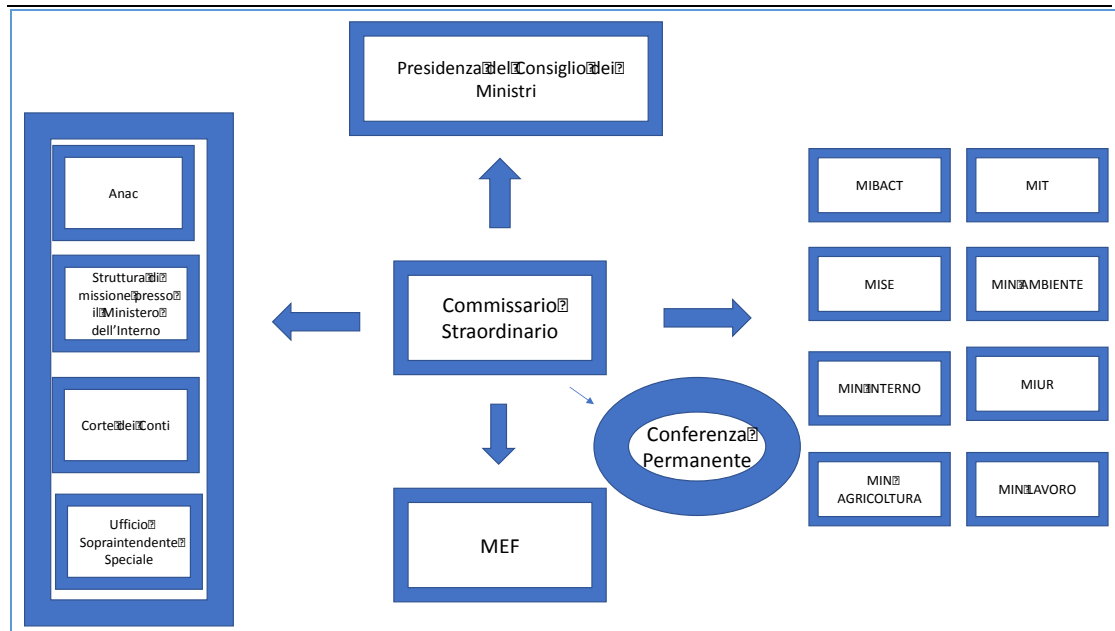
Presidenza del Consiglio dei Ministri

Anac

Struttura di missione presso il Ministero dell'Interno

Corte dei Conti

Ufficio Sopraintendente Speciale

Commissario Straordinario

MEF

Conferenza Permanente

MIBACT

MIT

MISE

MIN AMBIENTE

MIN INTERNO

MIUR

MIN AGRICOLTURA

MIN LAVORO